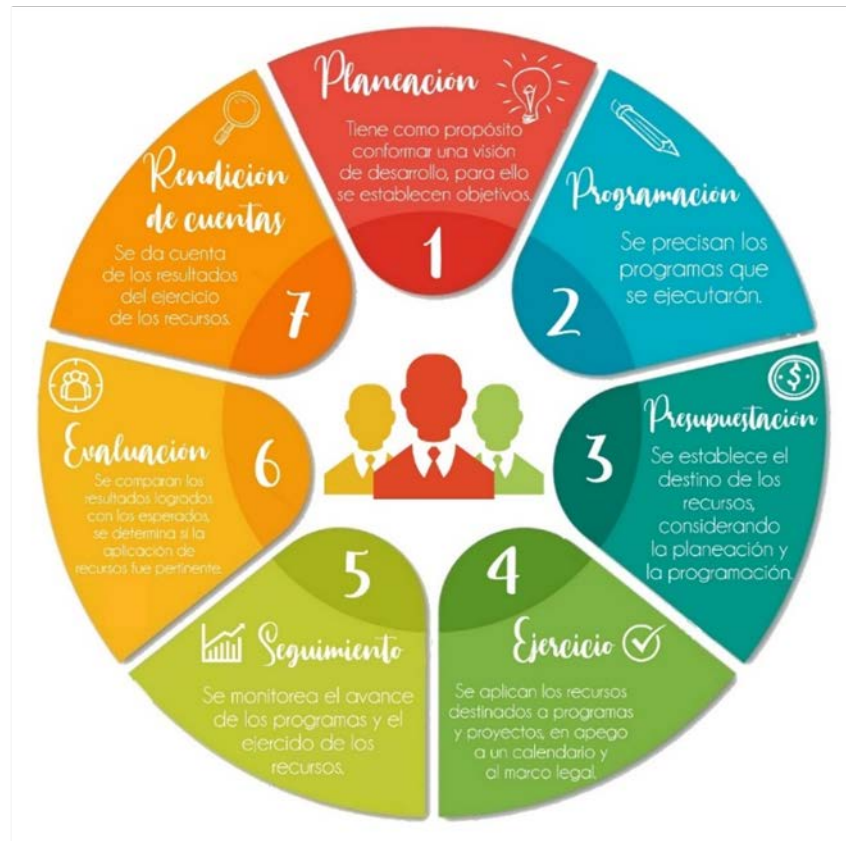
Planeación
Tiene como propósito conformar una visión de desarrollo, para ello se establecen objetivos.
1

Programación
Se precisan los programas que se ejecutarán.
2

Presupuestación
3
Se establece el destino de los recursos, considerando la planeación y la programación.

4
Ejercicio
Se aplican los recursos destinados a programas y proyectos, en apego a un calendario y al marco legal.

5
Seguimiento
Se monitorea el avance de los programas y el ejercicio de los recursos.

Evaluación
6
Se comparan los resultados logrados con los esperados, se determina si la aplicación de recursos fue pertinente.

Rendición de cuentas
Se da cuenta de los resultados del ejercicio de los recursos.
7